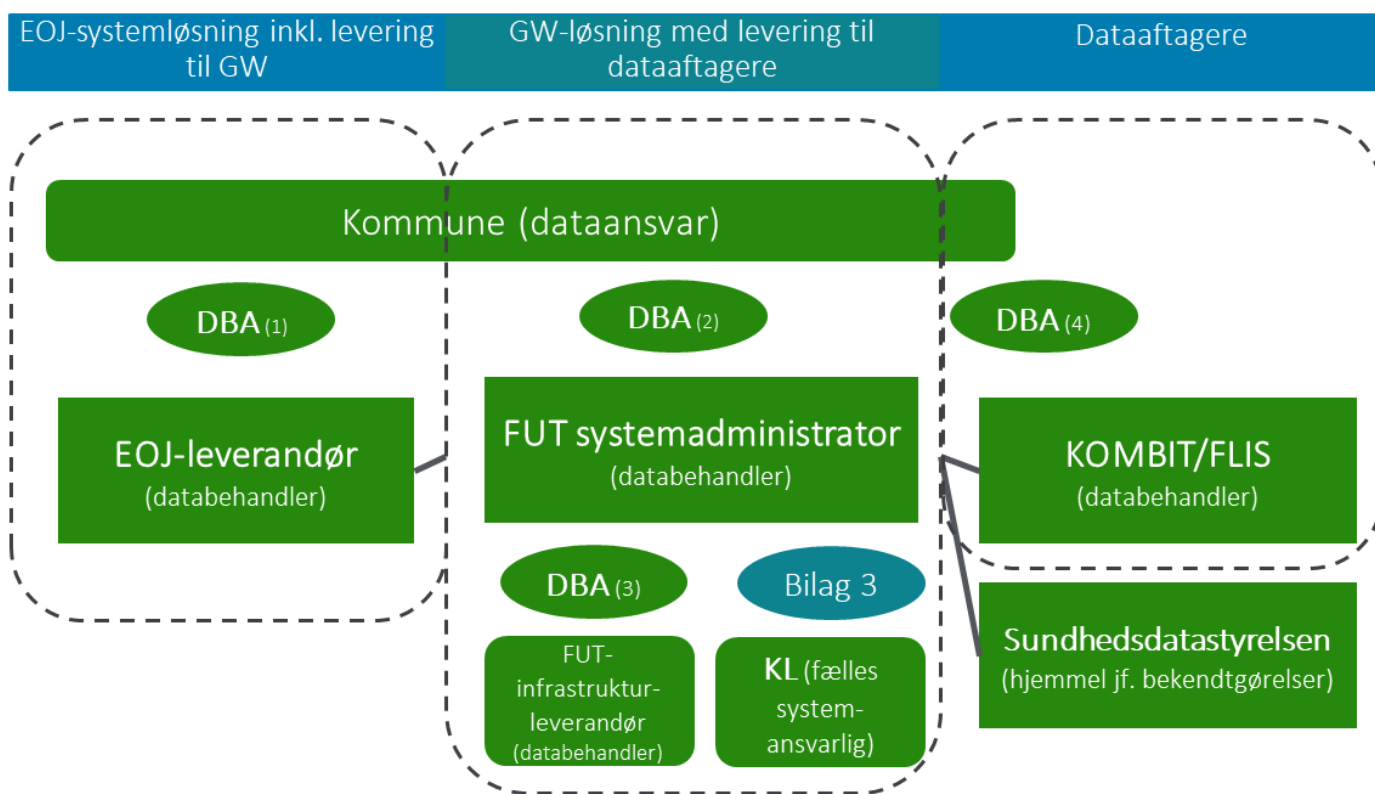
EOJ-systemløsning inkl. levering til GW

GW-løsning med levering til dataaftagere

Dataaftagere

Kommune (dataansvar)

DBA (1)

DBA (2)

DBA (4)

EOJ-leverandør
(databehandler)

FUT systemadministrator
(databehandler)

KOMBIT/FLIS
(databehandler)

DBA (3)

Bilag 3

FUT-infrastrukturleverandør
(databehandler)

KL (fælles systemansvarlig)

Sundhedsdatastyrelsen
(hjemmel jf. bekendtgørelser)